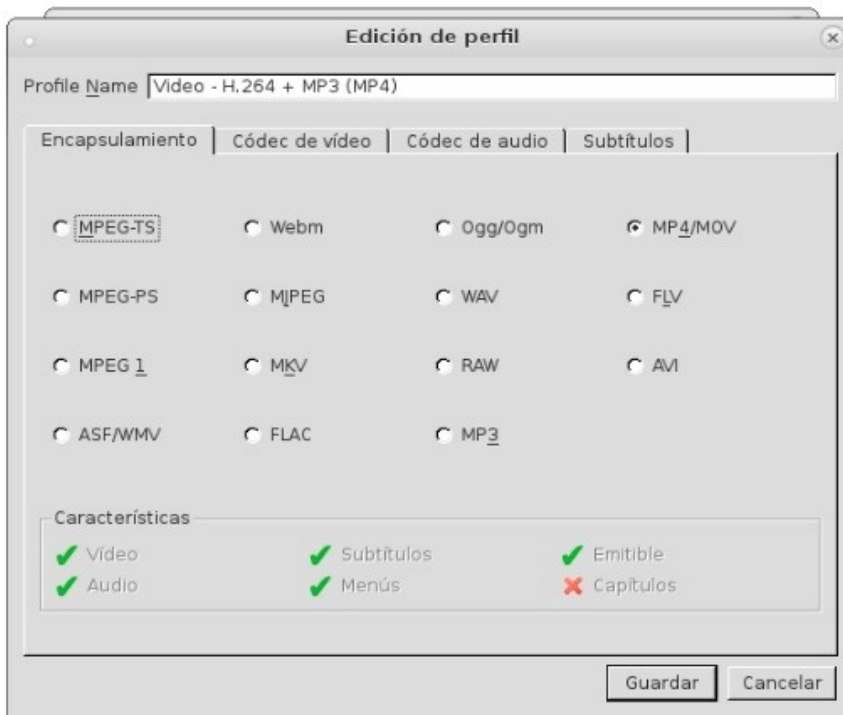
Edición de perfil

Profile Name Video - H.264 + MP3 (MP4)

Encapsulamiento | Códec de vídeo | Códec de audio | Subtítulos

MPEG-TS
Webm
Ogg/Ogm
MP4/MOV
MPEG-PS
MJPEG
WAV
FLV
MPEG 1
MKV
RAW
AVI
ASF/WMV
FLAC
MP3

Características
Vídeo
Subtítulos
Emitible
Audio
Menús
Capítulos

Guardar
Cancelar